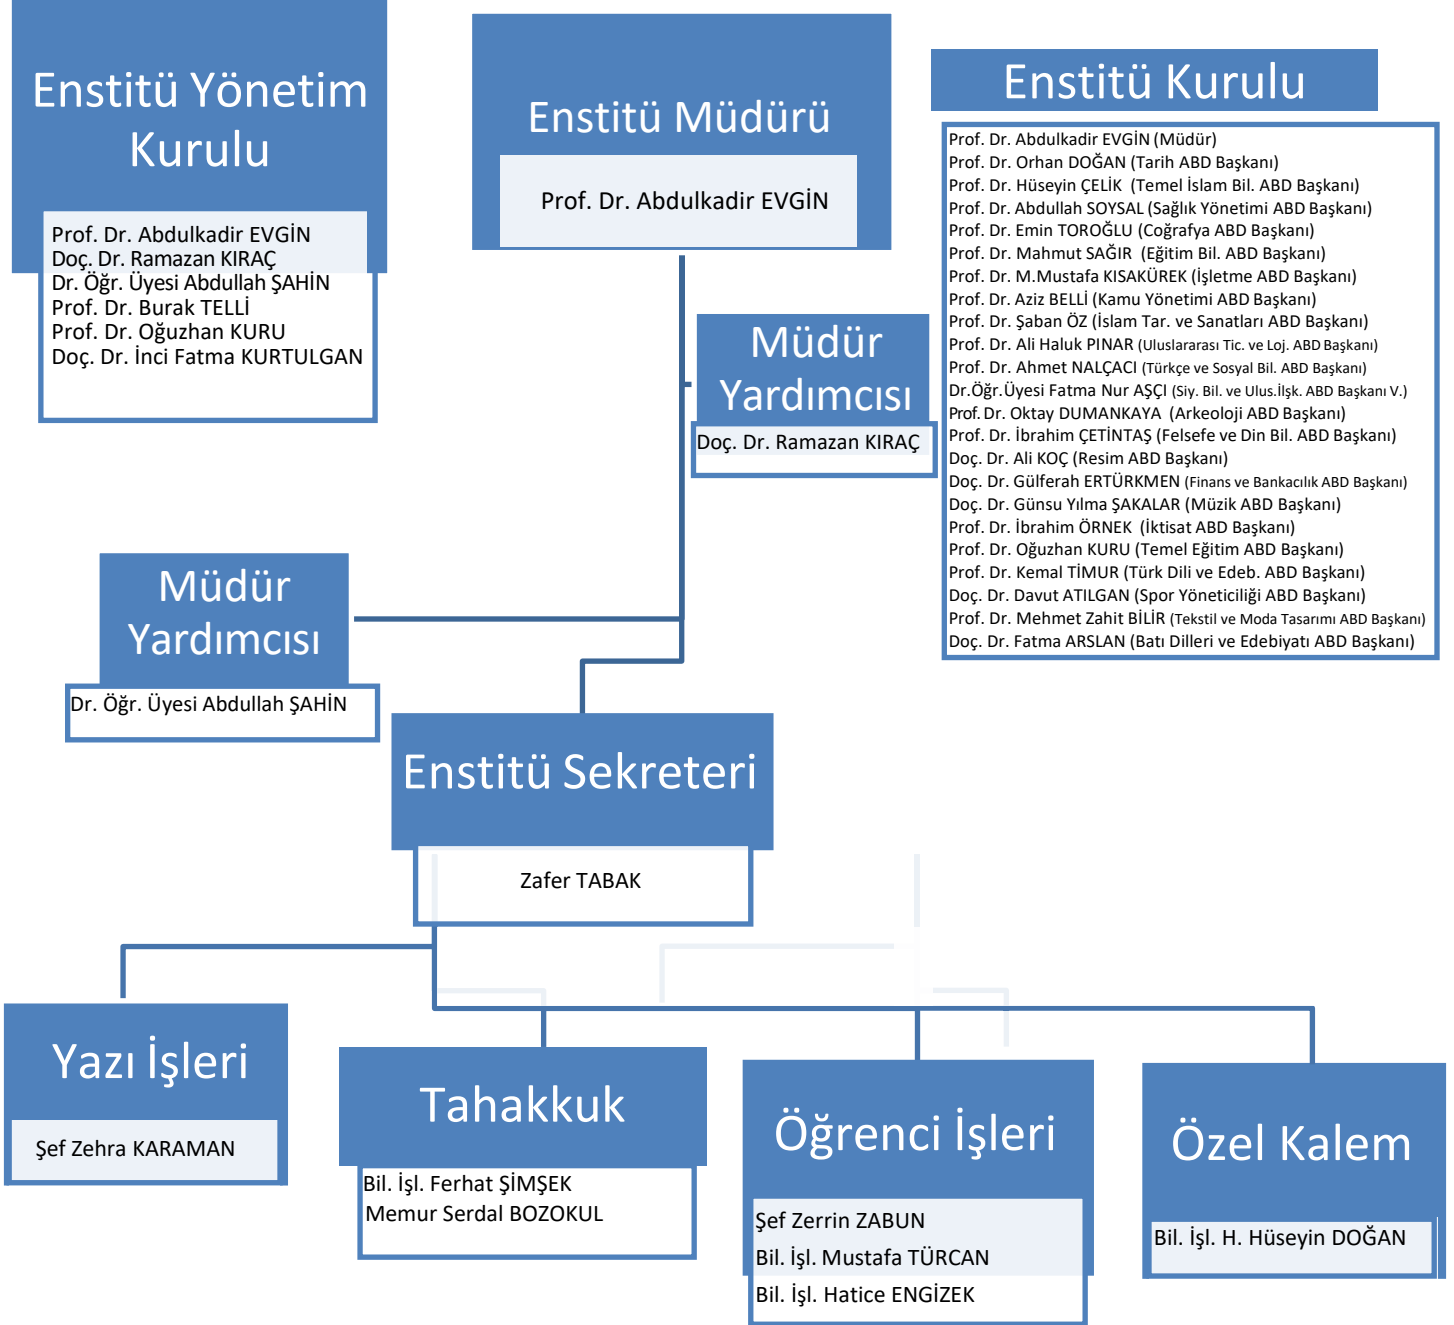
Enstitü Yönetim Kurulu

Prof. Dr. Abdulkadir EVGİN
Doç. Dr. Ramazan KIRAÇ
Dr. Öğr. Üyesi Abdullah ŞAHİN
Prof. Dr. Burak TELLİ
Prof. Dr. Oğuzhan KURU
Doç. Dr. İnci Fatma KURTULGAN

Enstitü Müdürü

Prof. Dr. Abdulkadir EVGİN

Enstitü Kurulu

Prof. Dr. Abdulkadir EVGİN (Müdür)
Prof. Dr. Orhan DOĞAN (Tarih ABD Başkanı)
Prof. Dr. Hüseyin ÇELİK (Temel İslam Bil. ABD Başkanı)
Prof. Dr. Abdullah SOYSAL (Sağlık Yönetimi ABD Başkanı)
Prof. Dr. Emin TOROĞLU (Coğrafya ABD Başkanı)
Prof. Dr. Mahmut SAĞIR (Eğitim Bil. ABD Başkanı)
Prof. Dr. M.Mustafa KISAKÜREK (İşletme ABD Başkanı)
Prof. Dr. Aziz BELLİ (Kamu Yönetimi ABD Başkanı)
Prof. Dr. Şaban ÖZ (İslam Tar. ve Sanatları ABD Başkanı)
Prof. Dr. Ali Haluk PINAR (Uluslararası Tic. ve Loj. ABD Başkanı)
Prof. Dr. Ahmet NALÇACI (Türkçe ve Sosyal Bil. ABD Başkanı)
Dr.Öğr.Üyesi Fatma Nur AŞÇI (Siy. Bil. ve Ulus.İlşk. ABD Başkanı V.)
Prof. Dr. Oktay DUMANKAYA (Arkeoloji ABD Başkanı)
Prof. Dr. İbrahim ÇETİNTAŞ (Felsefe ve Din Bil. ABD Başkanı)
Doç. Dr. Ali KOÇ (Resim ABD Başkanı)
Doç. Dr. Gülferah ERTÜRKMEN (Finans ve Bankacılık ABD Başkanı)
Doç. Dr. Günsu Yılma ŞAKALAR (Müzik ABD Başkanı)
Prof. Dr. İbrahim ÖRNEK (İktisat ABD Başkanı)
Prof. Dr. Oğuzhan KURU (Temel Eğitim ABD Başkanı)
Prof. Dr. Kemal TİMUR (Türk Dili ve Edeb. ABD Başkanı)
Doç. Dr. Davut ATILGAN (Spor Yöneticiliği ABD Başkanı)
Prof. Dr. Mehmet Zahit BİLİR (Tekstil ve Moda Tasarımı ABD Başkanı)
Doç. Dr. Fatma ARSLAN (Batı Dilleri ve Edebiyatı ABD Başkanı)

Müdür Yardımcısı

Doç. Dr. Ramazan KIRAÇ

Müdür Yardımcısı

Dr. Öğr. Üyesi Abdullah ŞAHİN

Enstitü Sekreteri

Zafer TABAK

Yazı İşleri

Şef Zehra KARAMAN

Tahakkuk

Bil. İşl. Ferhat ŞİMŞEK
Memur Serdal BOZOKUL

Öğrenci İşleri

Şef Zerrin ZABUN
Bil. İşl. Mustafa TÜRCAN
Bil. İşl. Hatice ENGİZEK

Özel Kalem

Bil. İşl. H. Hüseyin DOĞAN